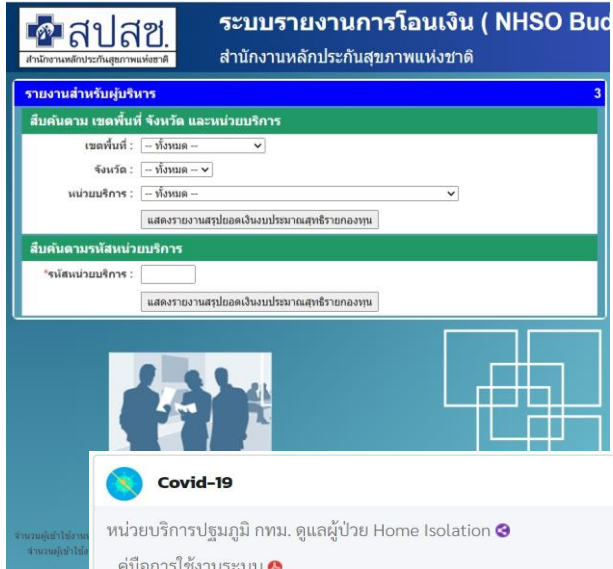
สปสช.
สำนักงานหลักประกันสุขภาพแห่งชาติ

ระบบรายงานการโอนเงิน ( NHSO Bud
สำนักงานหลักประกันสุขภาพแห่งชาติ

รายงานสำหรับผู้บริหาร 3

สืบค้นตาม เขตพื้นที่ จังหวัด และหน่วยบริการ
เขตพื้นที่ : -- ทั้งหมด --
จังหวัด : -- ทั้งหมด --
หน่วยบริการ : -- ทั้งหมด --
แสดงรายงานสรุปยอดเงินงบประมาณสุทธิรายกองทุน

สืบค้นตามรหัสหน่วยบริการ
*รหัสหน่วยบริการ :
แสดงรายงานสรุปยอดเงินงบประมาณสุทธิรายกองทุน

จำนวนผู้เข้าใช้งาน
จำนวนผู้เข้าใช้

Covid-19
หน่วยบริการปฐมภูมิ กทม. ดูแลผู้ป่วย Home Isolation
คู่มือการใช้งานระบบ